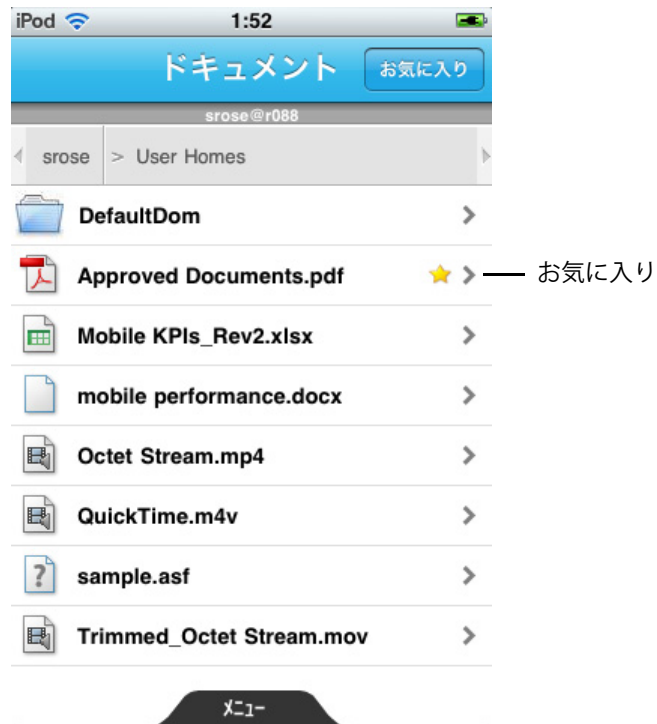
iPod 1:52

ドキュメント お気に入り

srose@r088

srose > User Homes

DefaultDom

Approved Documents.pdf

お気に入り

Mobile KPIs_Rev2.xlsx

mobile performance.docx

Octet Stream.mp4

QuickTime.m4v

sample.asf

Trimmed_Octet Stream.mov

メニュー